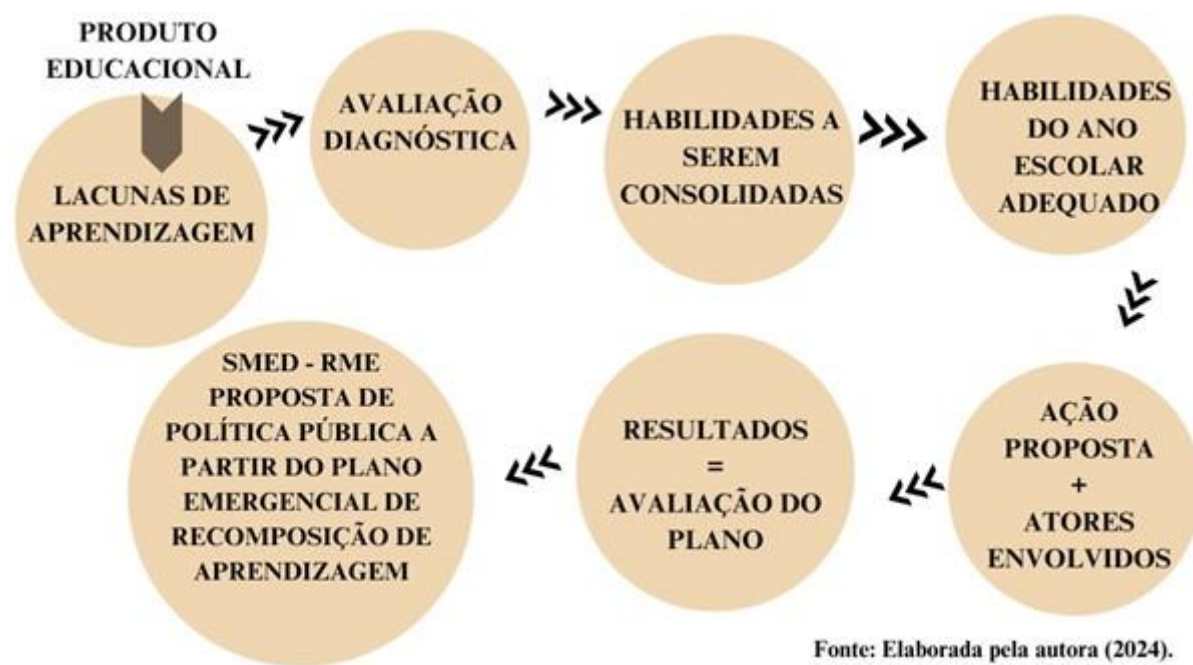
PRODUTO EDUCACIONAL

LACUNAS DE APRENDIZAGEM

AVALIAÇÃO DIAGNÓSTICA

HABILIDADES A SEREM CONSOLIDADAS

HABILIDADES DO ANO ESCOLAR ADEQUADO

AÇÃO PROPOSTA + ATORES ENVOLVIDOS

RESULTADOS = AVALIAÇÃO DO PLANO

SMED - RME PROPOSTA DE POLÍTICA PÚBLICA A PARTIR DO PLANO EMERGENCIAL DE RECOMPOSIÇÃO DE APRENDIZAGEM

Fonte: Elaborada pela autora (2024).